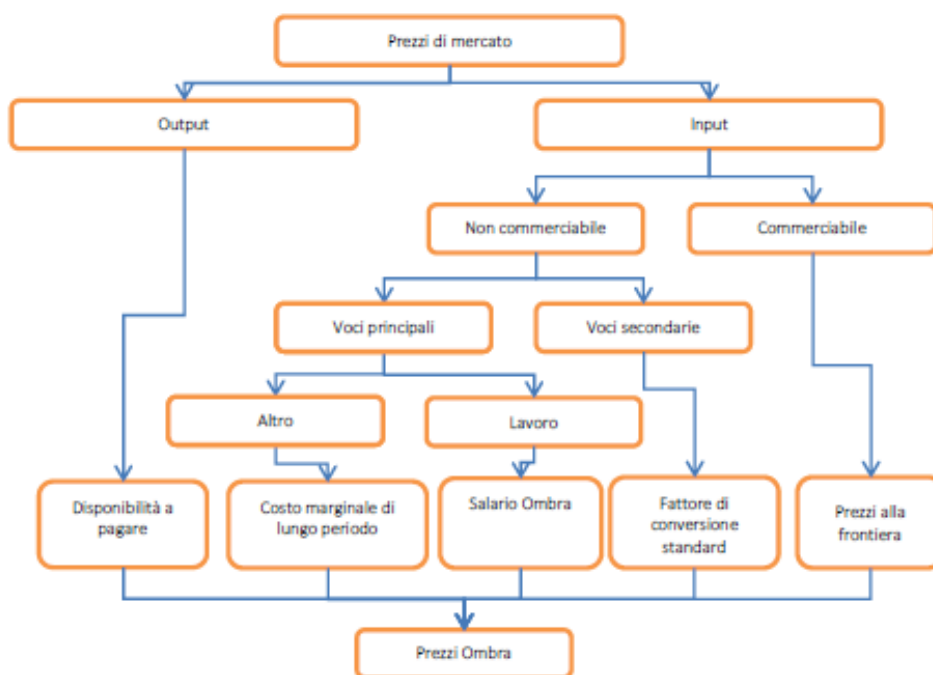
Prezzi di mercato

Output

Input

Non commerciabile

Commerciabile

Voci principali

Voci secondarie

Altro

Lavoro

Disponibilità a pagare

Costo marginale di lungo periodo

Salario Ombra

Fattore di conversione standard

Prezzi alla frontiera

Prezzi Ombra